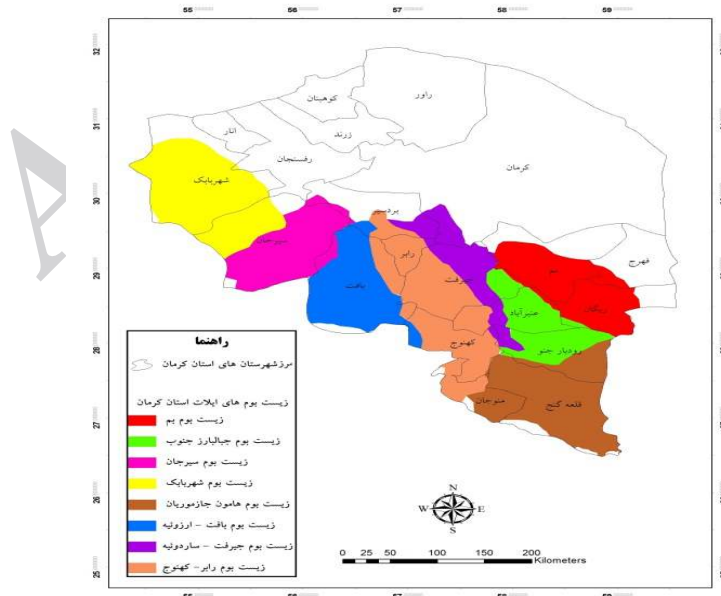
55 56 57 58 59

32 31 30 29 28 27 26 25

کوهبنان
راور
انار
زرند
رفسنجان
کرمان
شهربابک
بردسیر
سیرجان
رابر
جیرفت
بافت
بم
عنبرآباد
ریگان
فهرج
کهنوج
رودبار جنوب
منوجان
قلعه گنج

راهنما
مرزشهرستان های استان کرمان
زیست بوم های ایلات استان کرمان
زیست بوم بم
زیست بوم جبالبارز جنوب
زیست بوم سیرجان
زیست بوم شهربابک
زیست بوم هامون جازموریان
زیست بوم بافت - ارزوئیه
زیست بوم جیرفت - ساردوئیه
زیست بوم رابر- کهنوج

N
W E
S

0 25 50 100 150 200 Kilometers